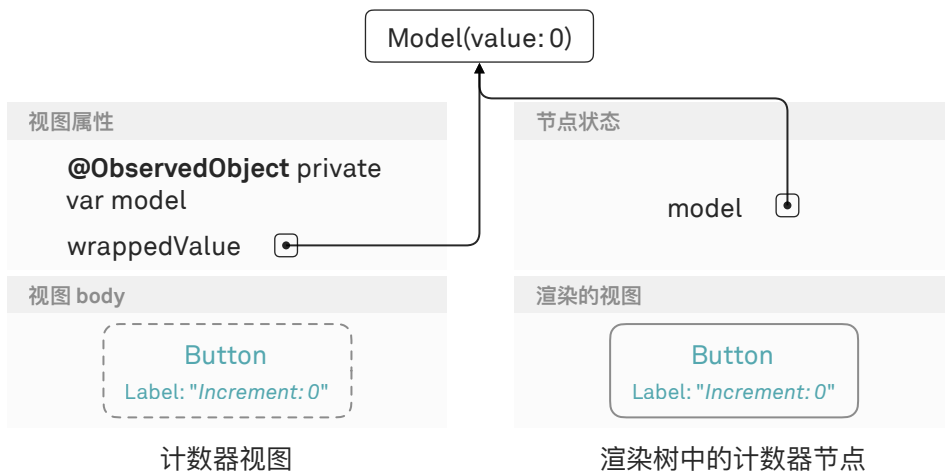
Model(value: 0)

视图属性

**@ObservedObject** private var model

wrappedValue

视图 body

Button
Label: "*Increment: 0*"

计数器视图

节点状态

model

渲染的视图

Button
Label: "*Increment: 0*"

渲染树中的计数器节点